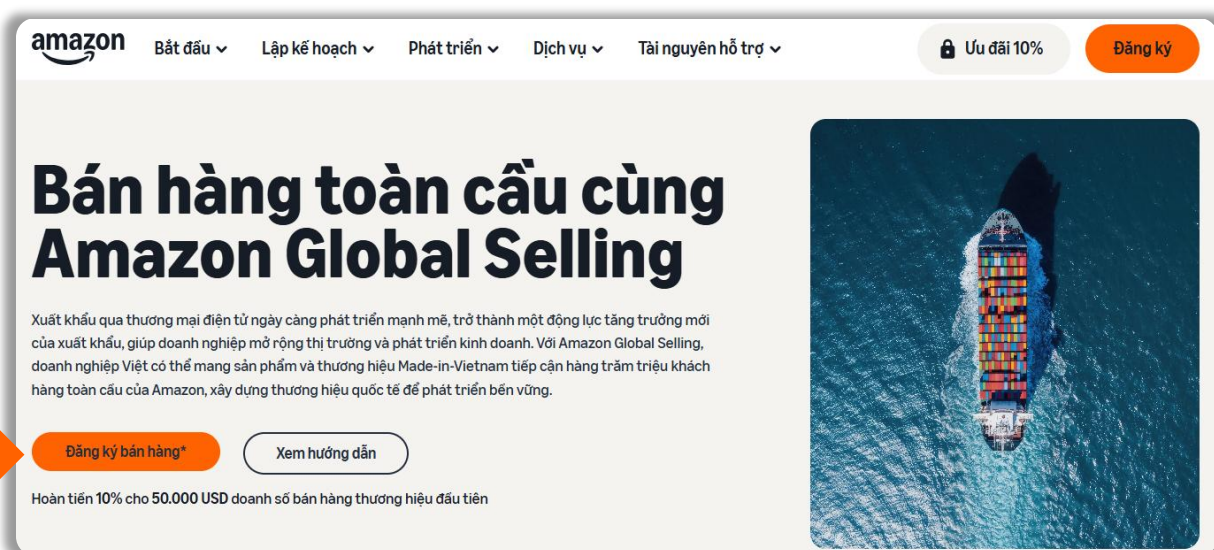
amazon Bắt đầu Lập kế hoạch Phát triển Dịch vụ Tài nguyên hỗ trợ Ưu đãi 10% Đăng ký

Bán hàng toàn cầu cùng Amazon Global Selling

Xuất khẩu qua thương mại điện tử ngày càng phát triển mạnh mẽ, trở thành một động lực tăng trưởng mới của xuất khẩu, giúp doanh nghiệp mở rộng thị trường và phát triển kinh doanh. Với Amazon Global Selling, doanh nghiệp Việt có thể mang sản phẩm và thương hiệu Made-in-Vietnam tiếp cận hàng trăm triệu khách hàng toàn cầu của Amazon, xây dựng thương hiệu quốc tế để phát triển bền vững.

Đăng ký bán hàng* Xem hướng dẫn

Hoàn tiền 10% cho 50.000 USD doanh số bán hàng thương hiệu đầu tiên